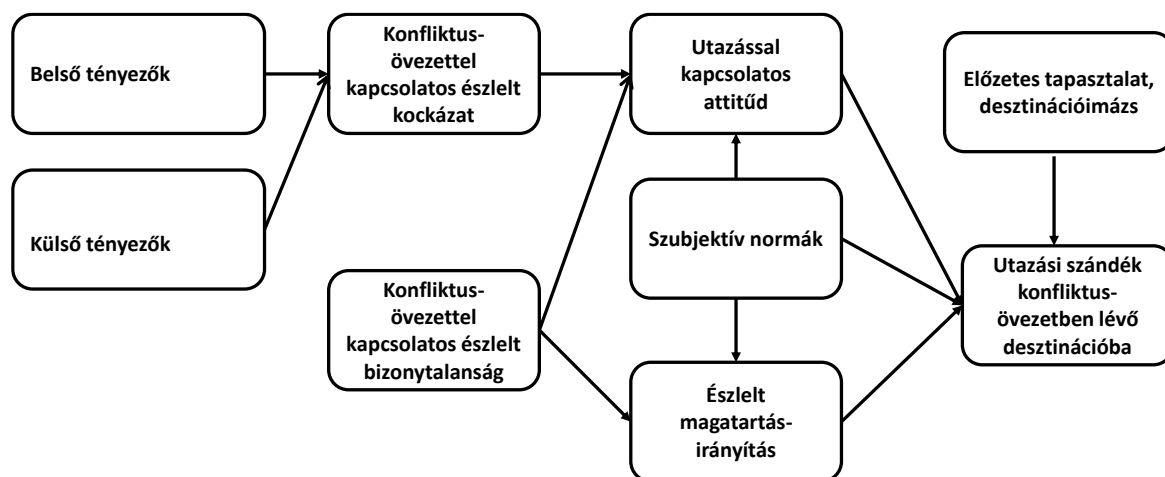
Belső tényezők

Külső tényezők

Konfliktus-övezettel kapcsolatos észlelt kockázat

Konfliktus-övezettel kapcsolatos észlelt bizonytalanság

Utazással kapcsolatos attitűd

Szubjektív normák

Észlelt magatartás-irányítás

Előzetes tapasztalat, desztinációimázs

Utazási szándék konfliktus-övezetben lévő desztinációba